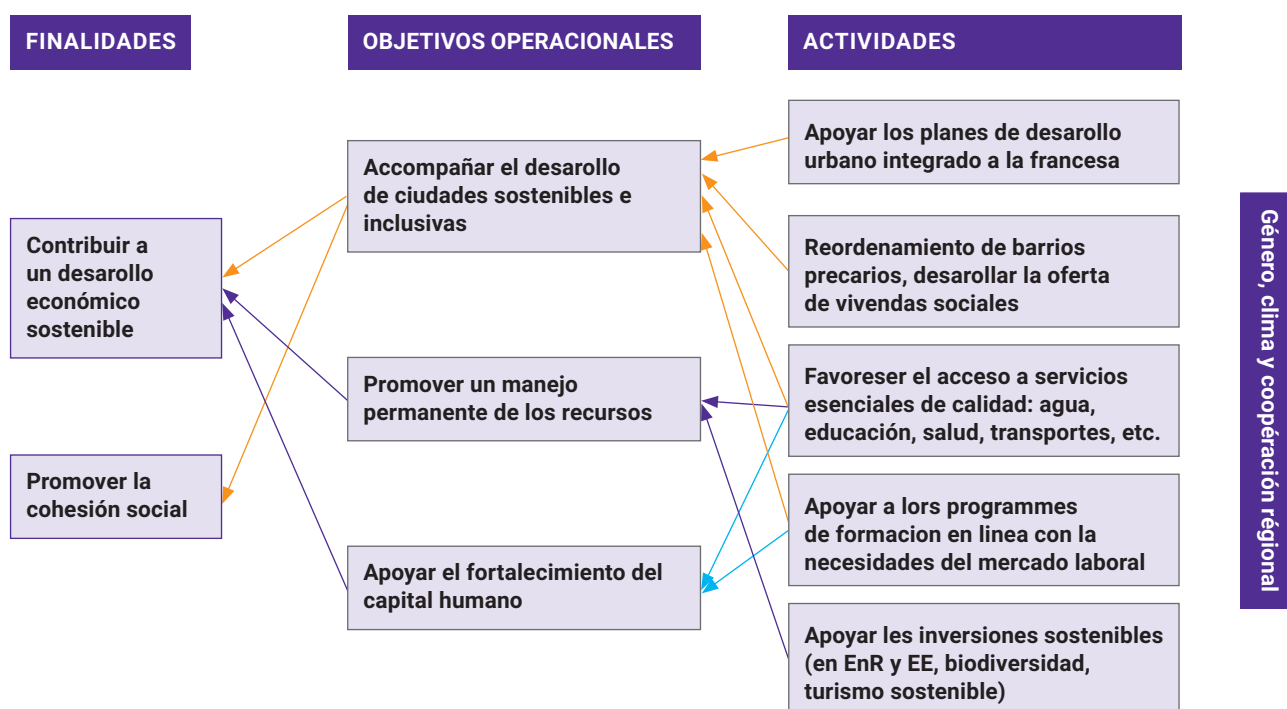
FINALIDADES

OBJETIVOS OPERACIONALES

ACTIVIDADES

Contribuir a un desarollo económico sostenible

Promover la cohesión social

Accompañar el desarollo de ciudades sostenibles e inclusivas

Promover un manejo permanente de los recursos

Apoyar el fortalecimiento del capital humano

Apoyar los planes de desarollo urbano integrado a la francesa

Reordenamiento de barrios precarios, desarollar la oferta de vivendas sociales

Favoreser el acceso a servicios esenciales de calidad: agua, educación, salud, transportes, etc.

Apoyar a lors programmes de formacion en linea con la necesidades del mercado laboral

Apoyar les inversiones sostenibles (en EnR y EE, biodiversidad, turismo sostenible)

Género, clima y coopéración régional